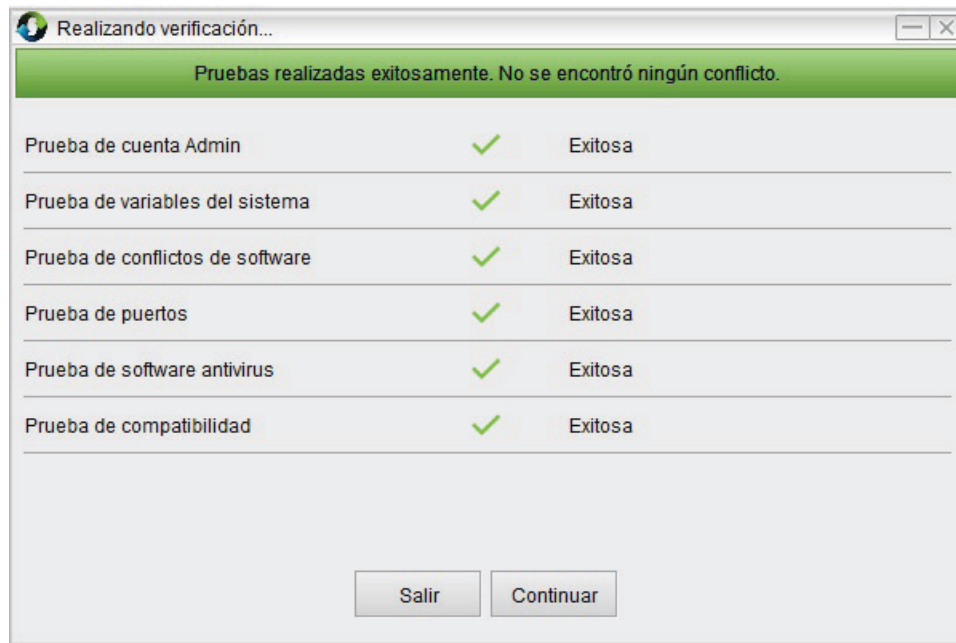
Realizando verificación...

Pruebas realizadas exitosamente. No se encontró ningún conflicto.

| | | |
|---|---|---|
| Prueba de cuenta Admin | ✓ | Exitosa |
| Prueba de variables del sistema | ✓ | Exitosa |
| Prueba de conflictos de software | ✓ | Exitosa |
| Prueba de puertos | ✓ | Exitosa |
| Prueba de software antivirus | ✓ | Exitosa |
| Prueba de compatibilidad | ✓ | Exitosa |

Salir Continuar